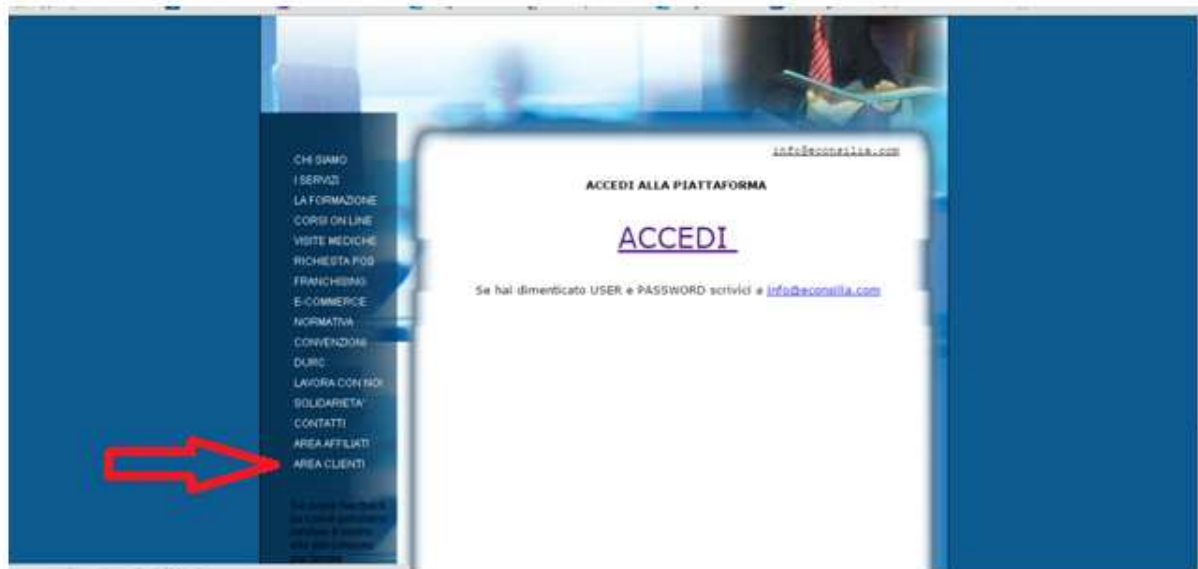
CHI SIAMO
I SERVIZI
LA FORMAZIONE
CORSI ON LINE
VISITE MEDICHE
RICHIESTA POS
FRANCHISING
E-COMMERCE
NORMATIVA
CONVENZIONI
DURC
LAVORA CON NOI
SOLIDARIETA'
CONTATTI
AREA AFFILIATI
AREA CLIENTI

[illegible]

info@econsilia.com

ACCEDI ALLA PIATTAFORMA

ACCEDI

Se hai dimenticato USER e PASSWORD scrivici a info@econsilia.com